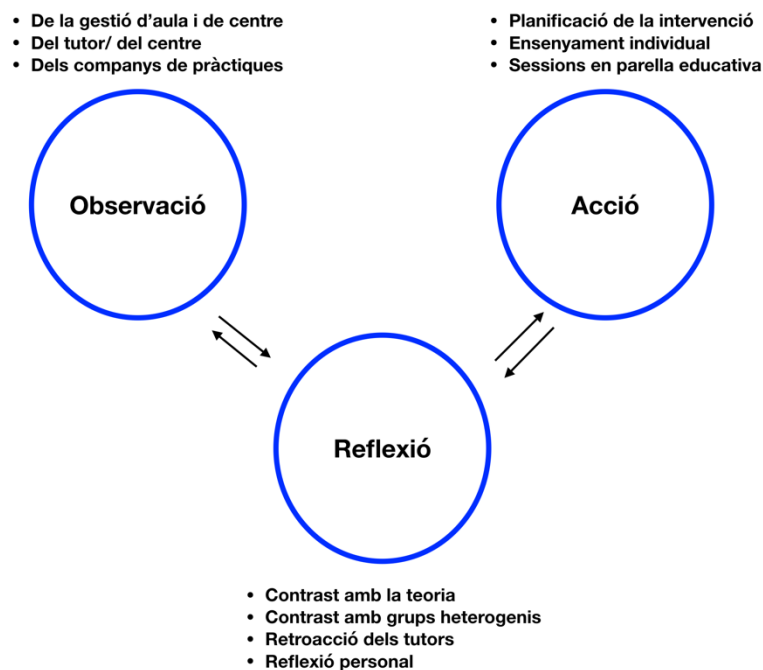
• De la gestió d'aula i de centre
• Del tutor/ del centre
• Dels companys de pràctiques

• Planificació de la intervenció
• Ensenyament individual
• Sessions en parella educativa

Observació

Acció

Reflexió

• Contrast amb la teoria
• Contrast amb grups heterogenis
• Retroacció dels tutors
• Reflexió personal